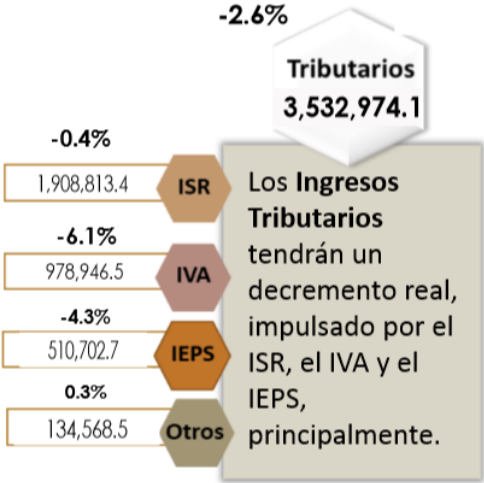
-2.6%

Tributarios
3,532,974.1

-0.4%
1,908,813.4
ISR

-6.1%
978,946.5
IVA

-4.3%
510,702.7
IEPS

0.3%
134,568.5
Otros

Los **Ingresos Tributarios** tendrán un decremento real, impulsado por el ISR, el IVA y el IEPS, principalmente.